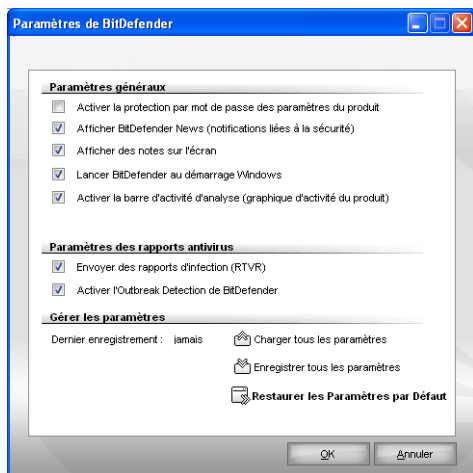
Paramètres de BitDefender

Paramètres généraux

Activer la protection par mot de passe des paramètres du produit

Afficher BitDefender News (notifications liées à la sécurité)

Afficher des notes sur l'écran

Lancer BitDefender au démarrage Windows

Activer la barre d'activité d'analyse (graphique d'activité du produit)

Paramètres des rapports antivirus

Envoyer des rapports d'infection (RTVR)

Activer l'Outbreak Detection de BitDefender

Gérer les paramètres

Dernier enregistrement : jamais

Charger tous les paramètres

Enregistrer tous les paramètres

Restaurer les Paramètres par Défaut

OK

Annuler